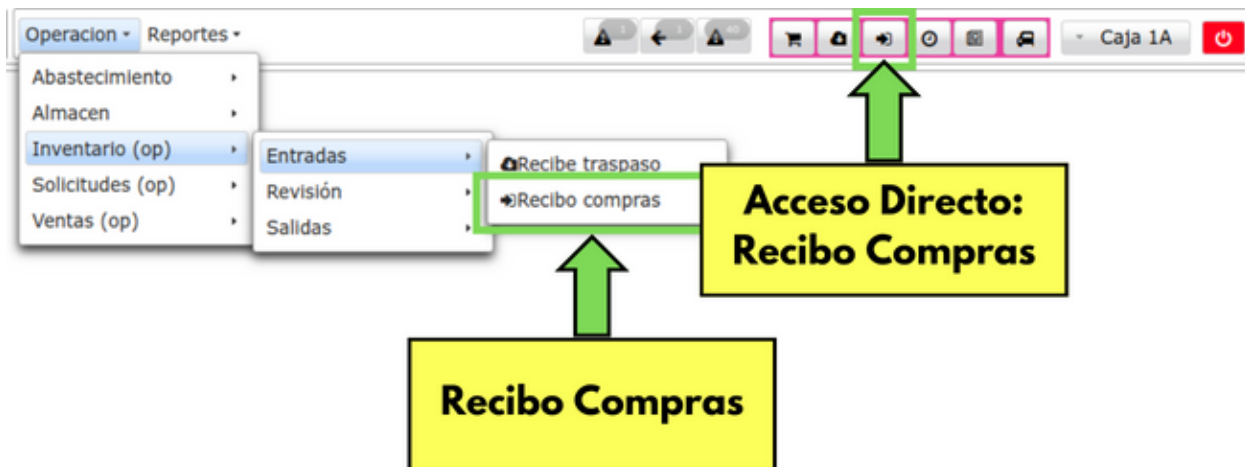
Operacion ▾ Reportes ▾

1 1 40

Caja 1A

Abastecimiento
Almacen
Inventario (op)
Solicitudes (op)
Ventas (op)

Entradas
Revisión
Salidas

Recibe traspaso
Recibo compras

Acceso Directo: Recibo Compras

Recibo Compras